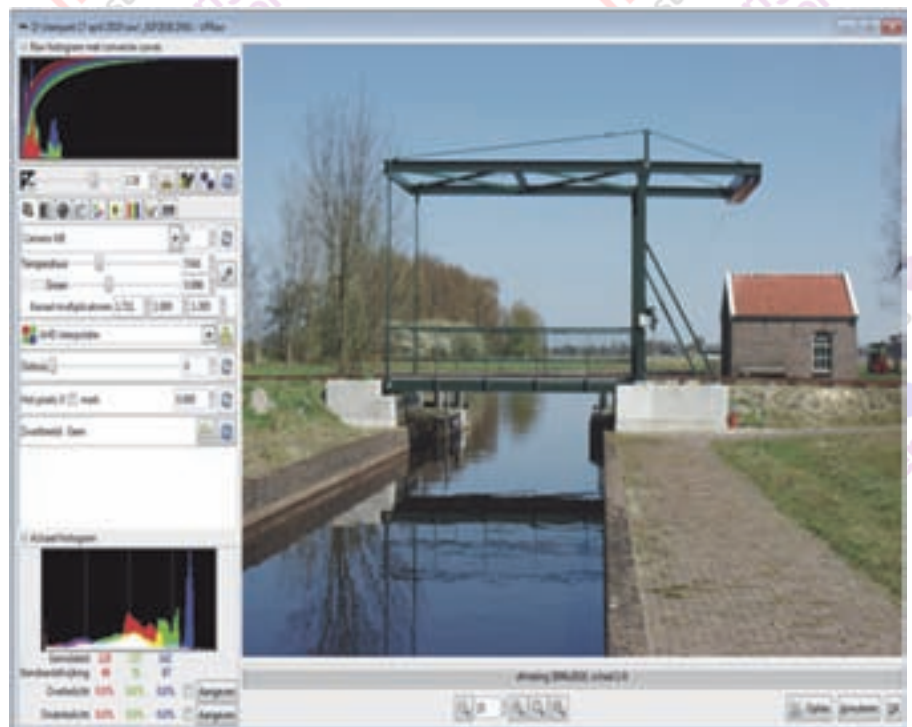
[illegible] - UFRaw

Raw histogram met conversie curves

Camera WB

Temperatuur 7000

Groen 0,999

Basaal-multiplicatoren 1,751 1,000 1,300

AHD Interpolatie

Gamma 0

Hot pixels 0 mark 0,000

Donkerbeeld: Geen

Actueel histogram

Gemiddeld

Standaardafwijking

Overbelicht 0,0% 0,0% 0,0% Aangeven

Onderbelicht 0,0% 0,0% 0,0% Aangeven

afmeting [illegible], schaal 1/4

Opslaan Annuleren